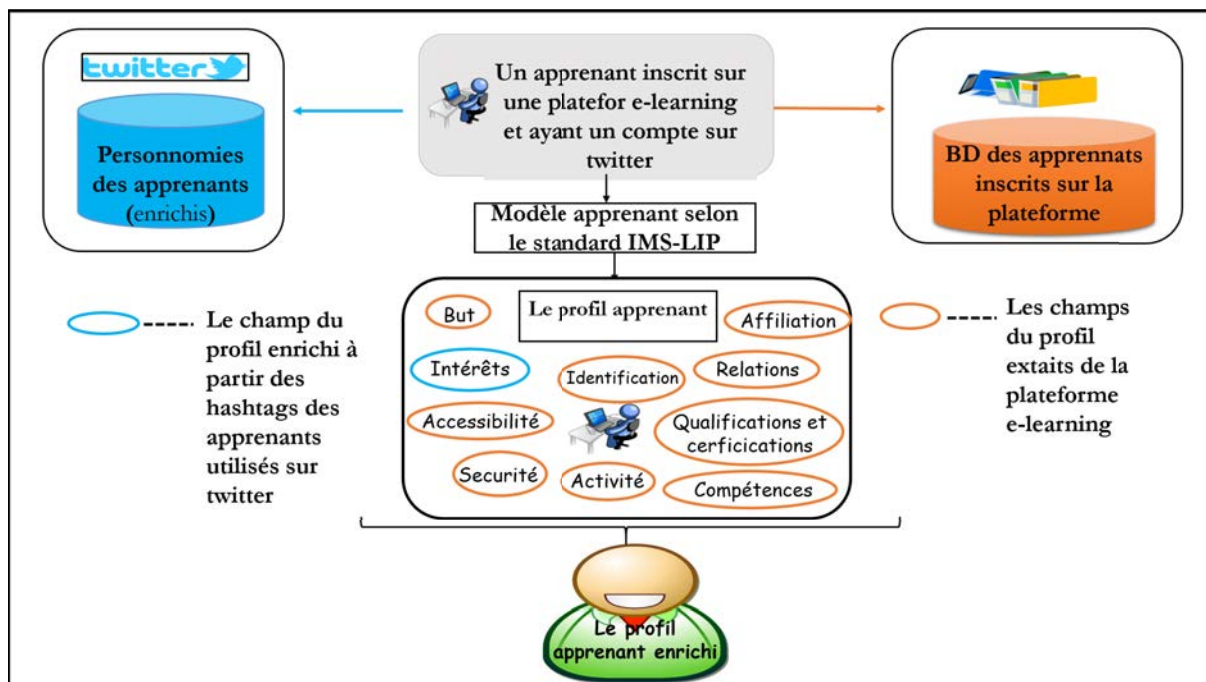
twitter

Personnomies des apprenants (enrichis)

Un apprenant inscrit sur une platefor e-learning et ayant un compte sur twitter

BD des apprennats inscrits sur la plateforme

Modèle apprenant selon le standard IMS-LIP

Le champ du profil enrichi à partir des hashtags des apprenants utilisés sur twitter

Le profil apprenant

But

Affiliation

Intérêts

Identification

Relations

Accessibilité

Qualifications et cerficications

Securité

Activité

Compétences

Les champs du profil extaits de la plateforme e-learning

Le profil apprenant enrichi